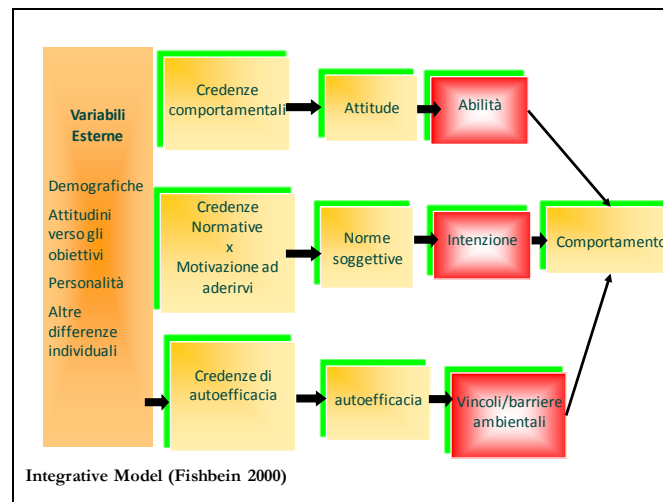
Variabili Esterne

Demografiche

Attitudini verso gli obiettivi

Personalità

Altre differenze individuali

Credenze comportamentali

Attitude

Abilità

Credenze Normative x Motivazione ad aderirvi

Norme soggettive

Intenzione

Comportamento

Credenze di autoefficacia

autoefficacia

Vincoli/barriere ambientali

Integrative Model (Fishbein 2000)